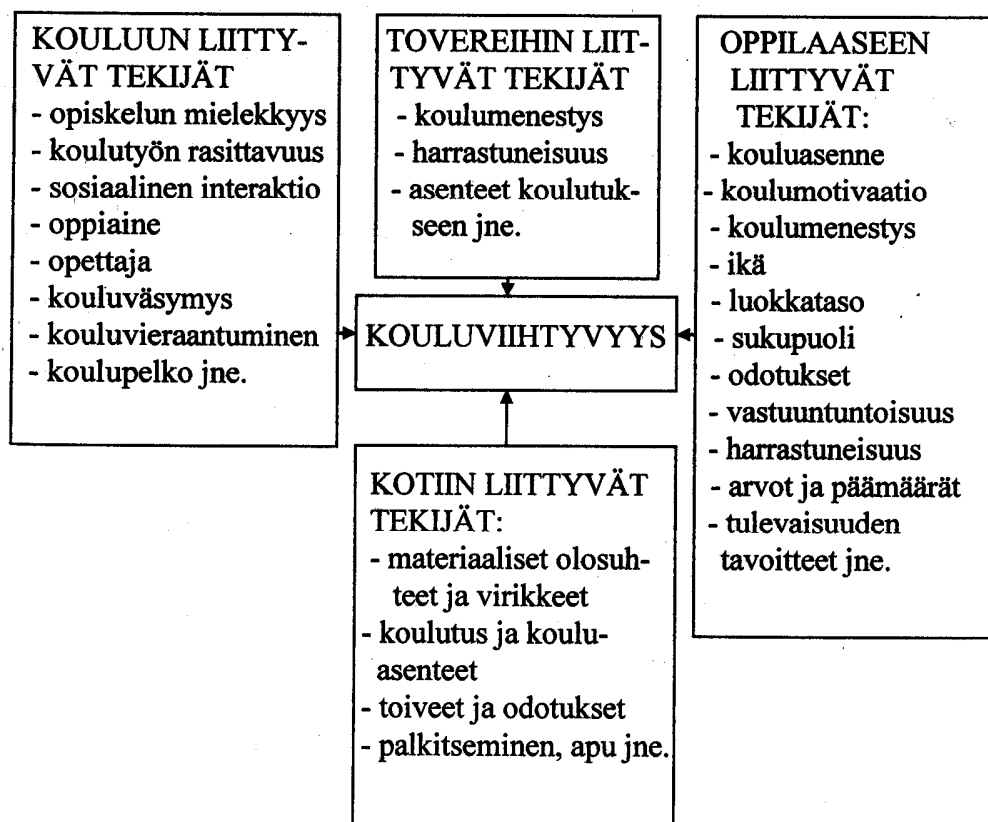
KOULUUN LIITTYVÄT TEKIJÄT
- opiskelun mielekkyys
- koulutyön rasittavuus
- sosiaalinen interaktio
- oppiaine
- opettaja
- kouluväsymys
- kouluvieraantuminen
- koulupelko jne.

TOVEREIHIN LIITTYVÄT TEKIJÄT
- koulumenestys
- harrastuneisuus
- asenteet koulutukseen jne.

OPPILAASEEN LIITTYVÄT TEKIJÄT:
- kouluasenne
- koulumotivaatio
- koulumenestys
- ikä
- luokkataso
- sukupuoli
- odotukset
- vastuuntuntoisuus
- harrastuneisuus
- arvot ja päämäärät
- tulevaisuuden tavoitteet jne.

KOULUVIIHTYVYYS

KOTIIN LIITTYVÄT TEKIJÄT:
- materiaaliset olosuhteet ja virikkeet
- koulutus ja kouluasenteet
- toiveet ja odotukset
- palkitseminen, apu jne.